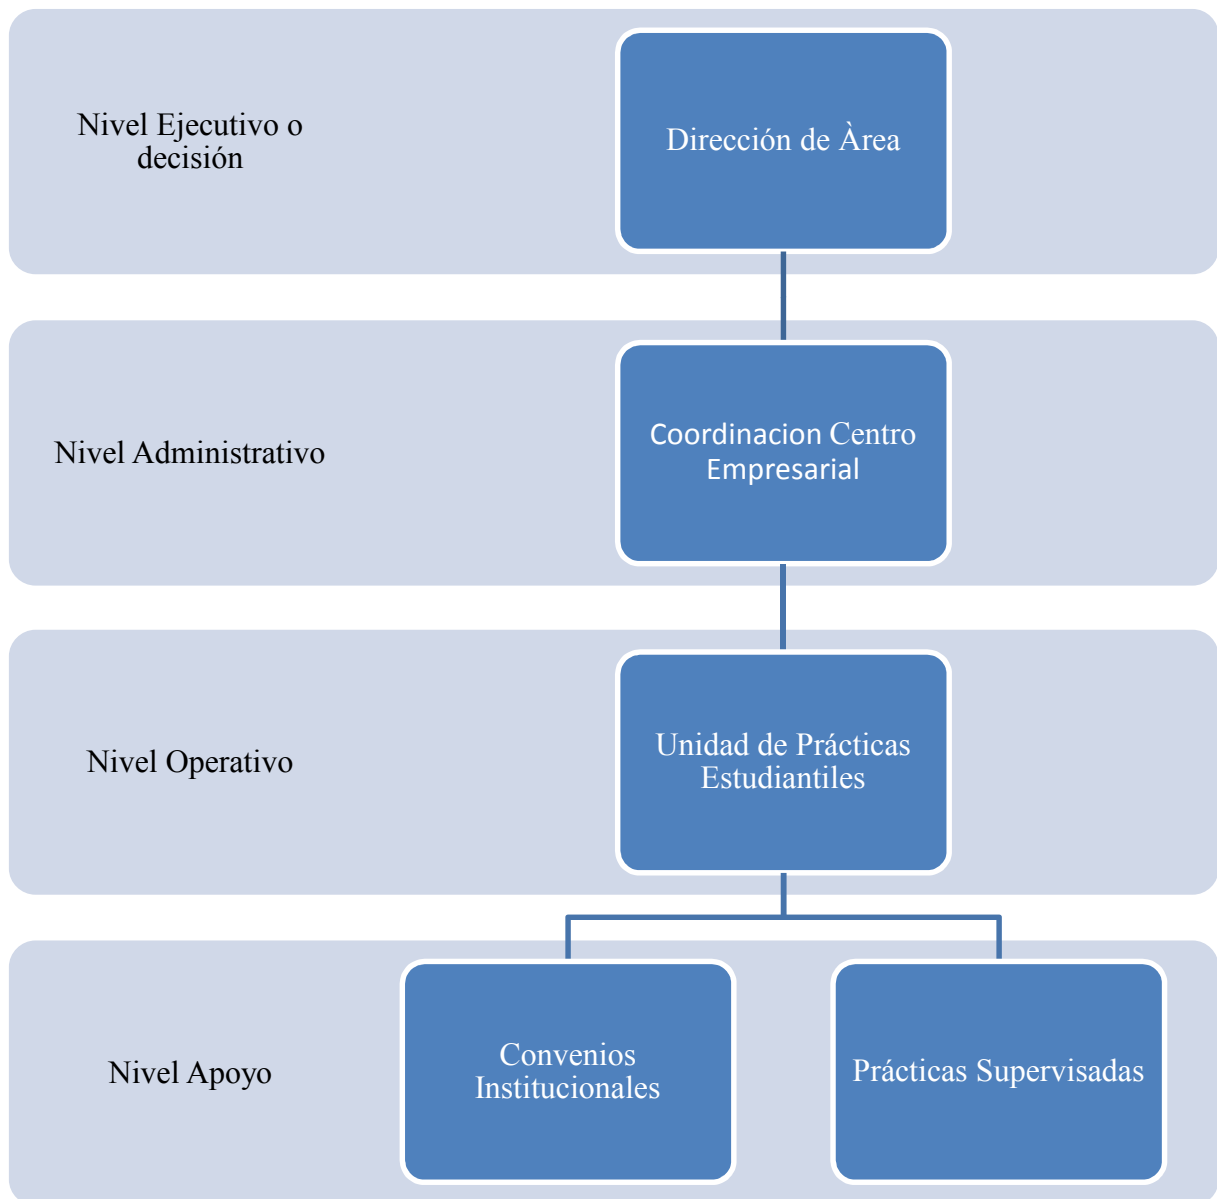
Nivel Ejecutivo o decisión

Dirección de Àrea

Nivel Administrativo

Coordinacion Centro Empresarial

Nivel Operativo

Unidad de Prácticas Estudiantiles

Nivel Apoyo

Convenios Institucionales

Prácticas Supervisadas